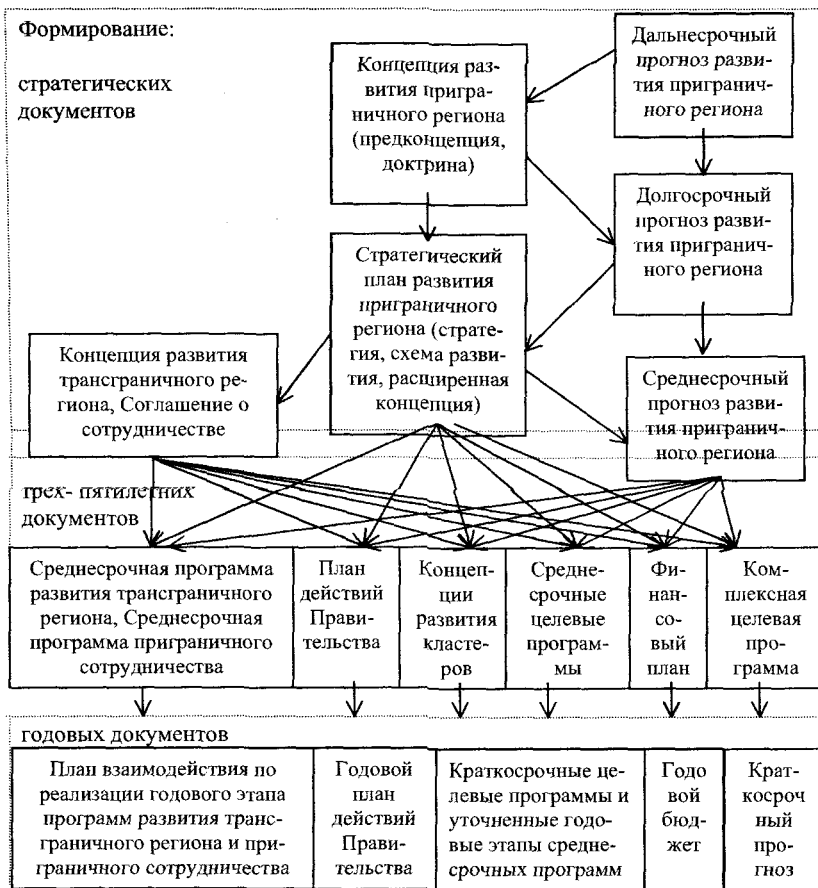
Формирование:

стратегических документов

Концепция развития приграничного региона (предконцепция, доктрина)

Дальнесрочный прогноз развития приграничного региона

Долгосрочный прогноз развития приграничного региона

Стратегический план развития приграничного региона (стратегия, схема развития, расциренная концепция)

Концепция развития трансграничного региона, Соглашение о сотрудничестве

Среднесрочный прогноз развития приграничного региона

трех- пятилетних документов

| Среднесрочная программа развития трансграничного региона, Среднесрочная программа приграничного сотрудничества | План действий Правительства | Концепции развития кластеров | Среднесрочные целевые программы | Финансовый план | Комплексная целевая программа |
|---|---|---|---|---|---|

годовых документов

| План взаимодействия по реализации годового этапа программ развития трансграничного региона и приграничного сотрудничества | Годовой план действий Правительства | Краткосрочные целевые программы и уточненные годовые этапы среднесрочных программ | Годовой бюджет | Краткосрочный прогноз |
|---|---|---|---|---|